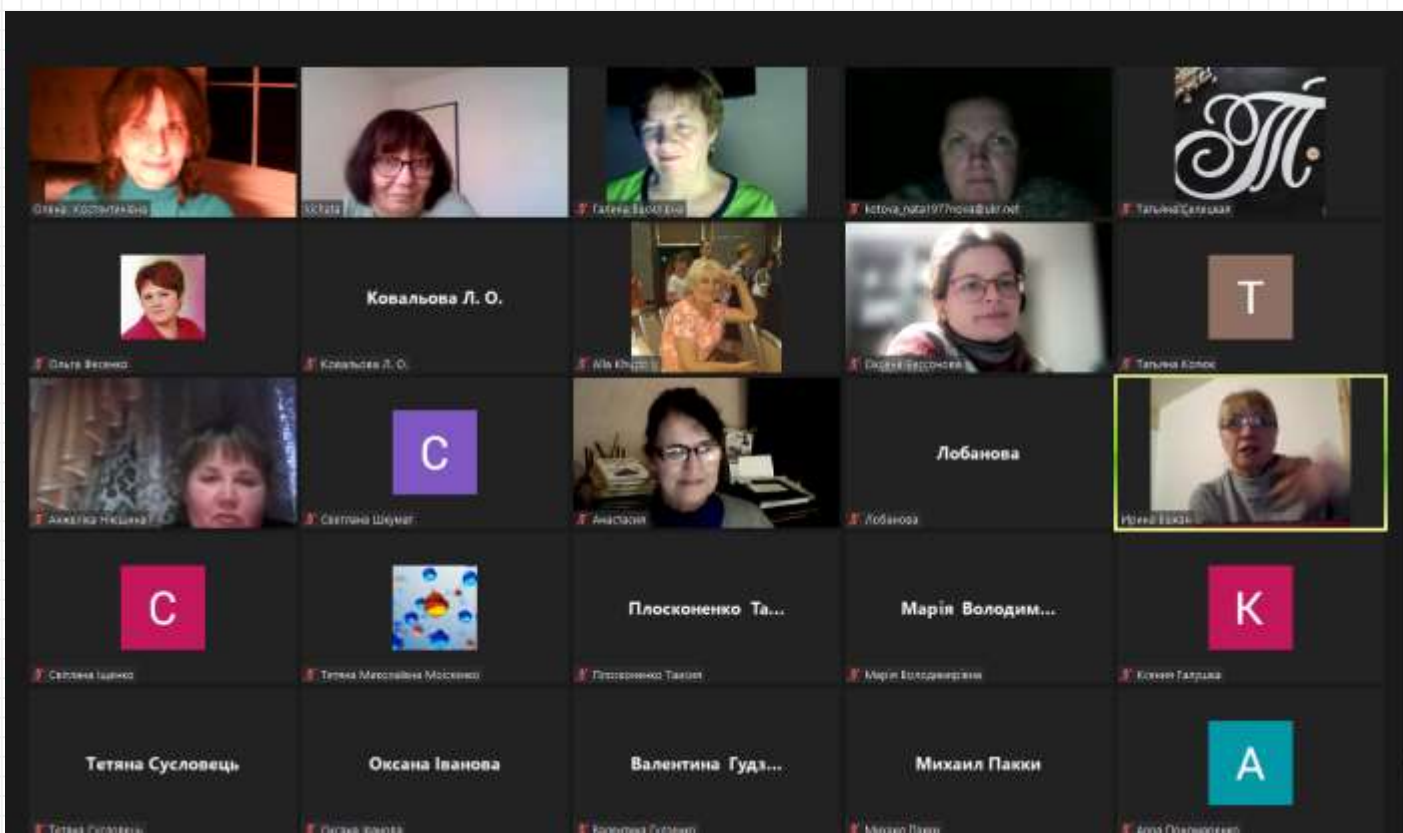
Олена Костянтинівна

lichata

Галина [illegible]

kotova_nata1977nova@ukr.net

Тетяна Селицька

Ольга Фесенко

Ковальова Л. О.

Ковальова Л. О.

Alla Khudz

Оксана Бессонова

T

Тетяна Колос

Анжеліка Нікішина

C

Світлана Шкумат

Анастасія

Лобанова

Лобанова

Ирина Бакан

C

Світлана Іщенко

Тетяна Миколаївна Моісеєнко

Плосконенко Та...

Плосконенко Таїсія

Марія Володим...

Марія Володимирівна

K

Ксенія Галушка

Тетяна Сусловець

Тетяна Сусловець

Оксана Іванова

Оксана Іванова

Валентина Гудз...

Валентина Гудзевич

Михаил Пакки

Михаил Пакки

A

Алла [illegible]